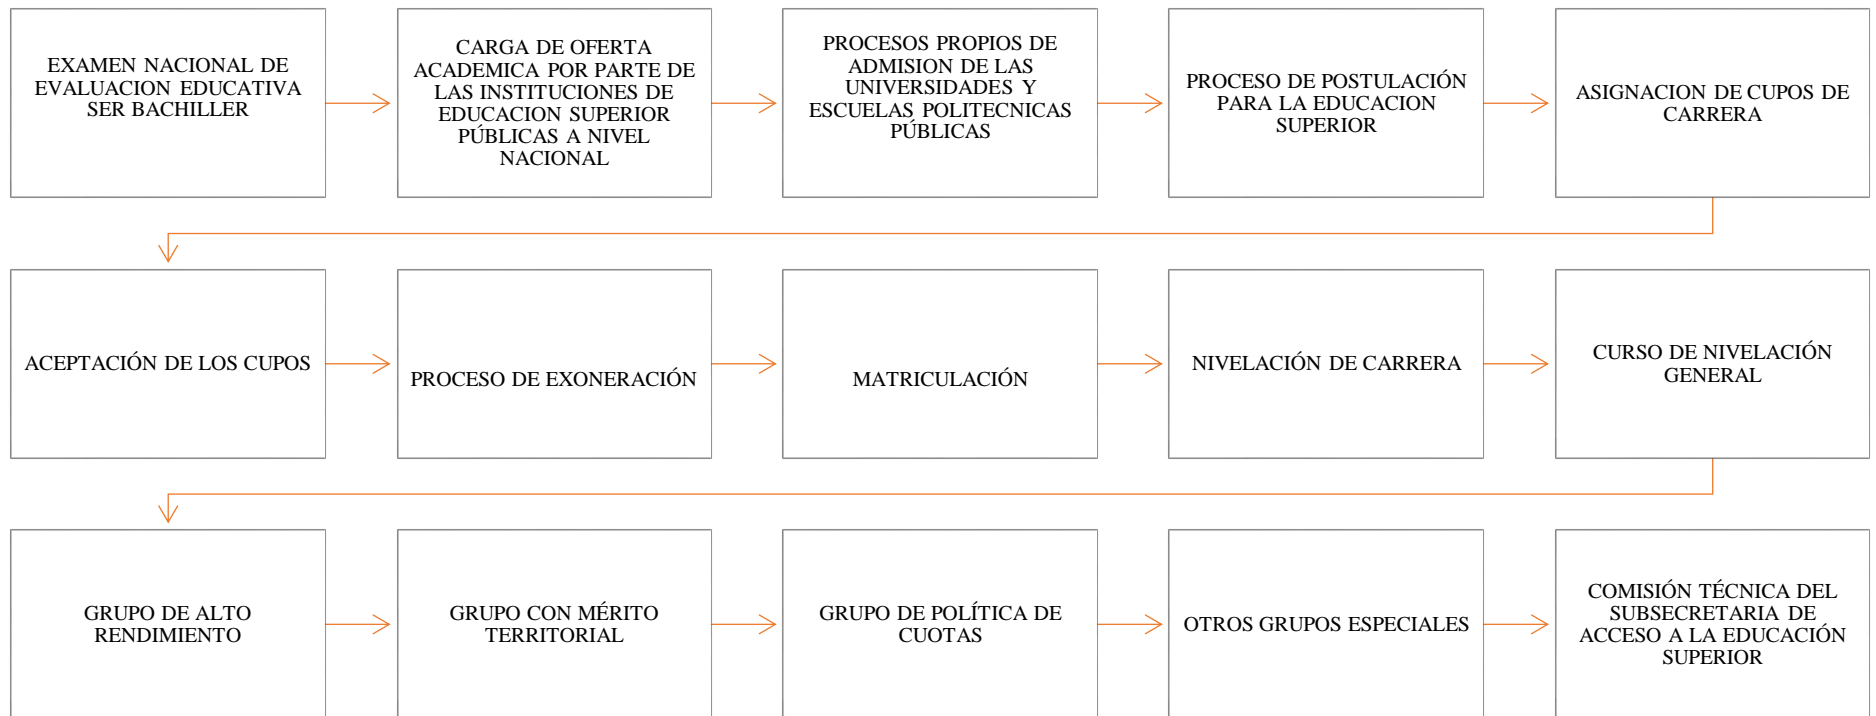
EXAMEN NACIONAL DE EVALUACION EDUCATIVA SER BACHILLER

CARGA DE OFERTA ACADEMICA POR PARTE DE LAS INSTITUCIONES DE EDUCACION SUPERIOR PÚBLICAS A NIVEL NACIONAL

PROCESOS PROPIOS DE ADMISION DE LAS UNIVERSIDADES Y ESCUELAS POLITECNICAS PÚBLICAS

PROCESO DE POSTULACIÓN PARA LA EDUCACION SUPERIOR

ASIGNACION DE CUPOS DE CARRERA

ACEPTACIÓN DE LOS CUPOS

PROCESO DE EXONERACIÓN

MATRICULACIÓN

NIVELACIÓN DE CARRERA

CURSO DE NIVELACIÓN GENERAL

GRUPO DE ALTO RENDIMIENTO

GRUPO CON MÉRITO TERRITORIAL

GRUPO DE POLÍTICA DE CUOTAS

OTROS GRUPOS ESPECIALES

COMISIÓN TÉCNICA DEL SUBSECRETARIA DE ACCESO A LA EDUCACIÓN SUPERIOR